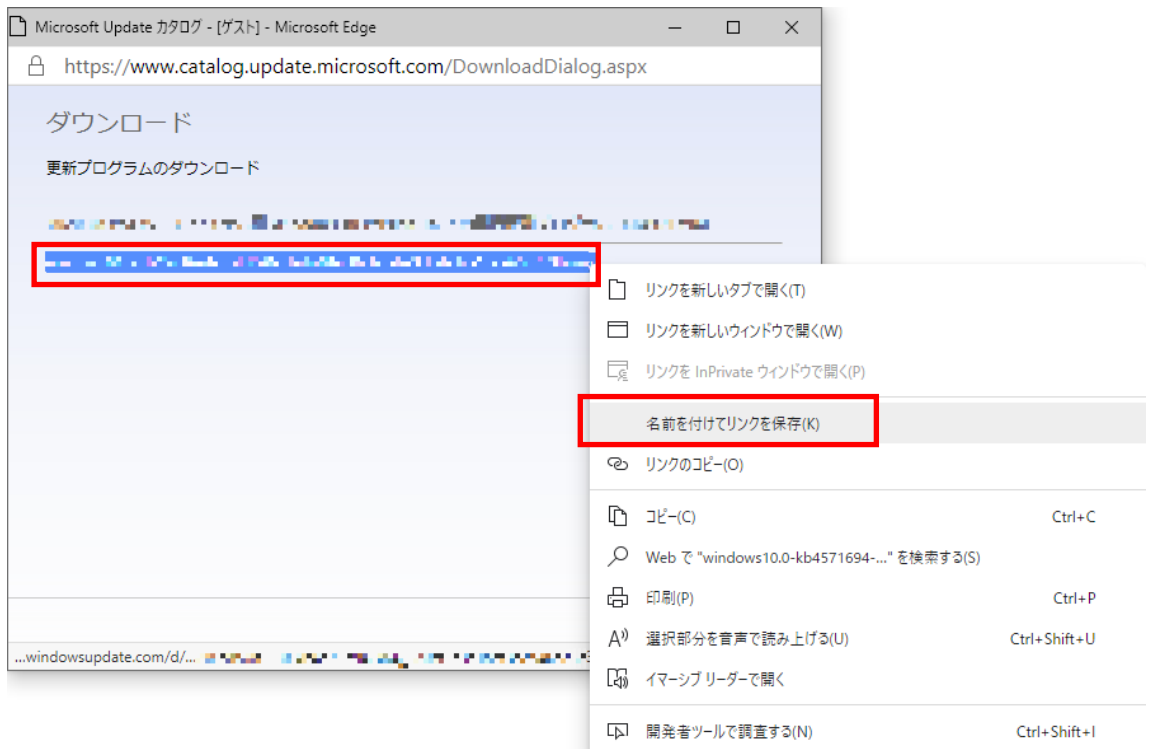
Microsoft Update カタログ - [ゲスト] - Microsoft Edge

https://www.catalog.update.microsoft.com/DownloadDialog.aspx

ダウンロード

更新プログラムのダウンロード

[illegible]

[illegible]

リンクを新しいタブで開く(T)

リンクを新しいウィンドウで開く(W)

リンクを InPrivate ウィンドウで開く(P)

名前を付けてリンクを保存(K)

リンクのコピー(O)

コピー(C) Ctrl+C

Web で "windows10.0-kb4571694-..." を検索する(S)

印刷(P) Ctrl+P

選択部分を音声で読み上げる(U) Ctrl+Shift+U

イマーシブ リーダーで開く

開発者ツールで調査する(N) Ctrl+Shift+I

...windowsupdate.com/d/... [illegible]